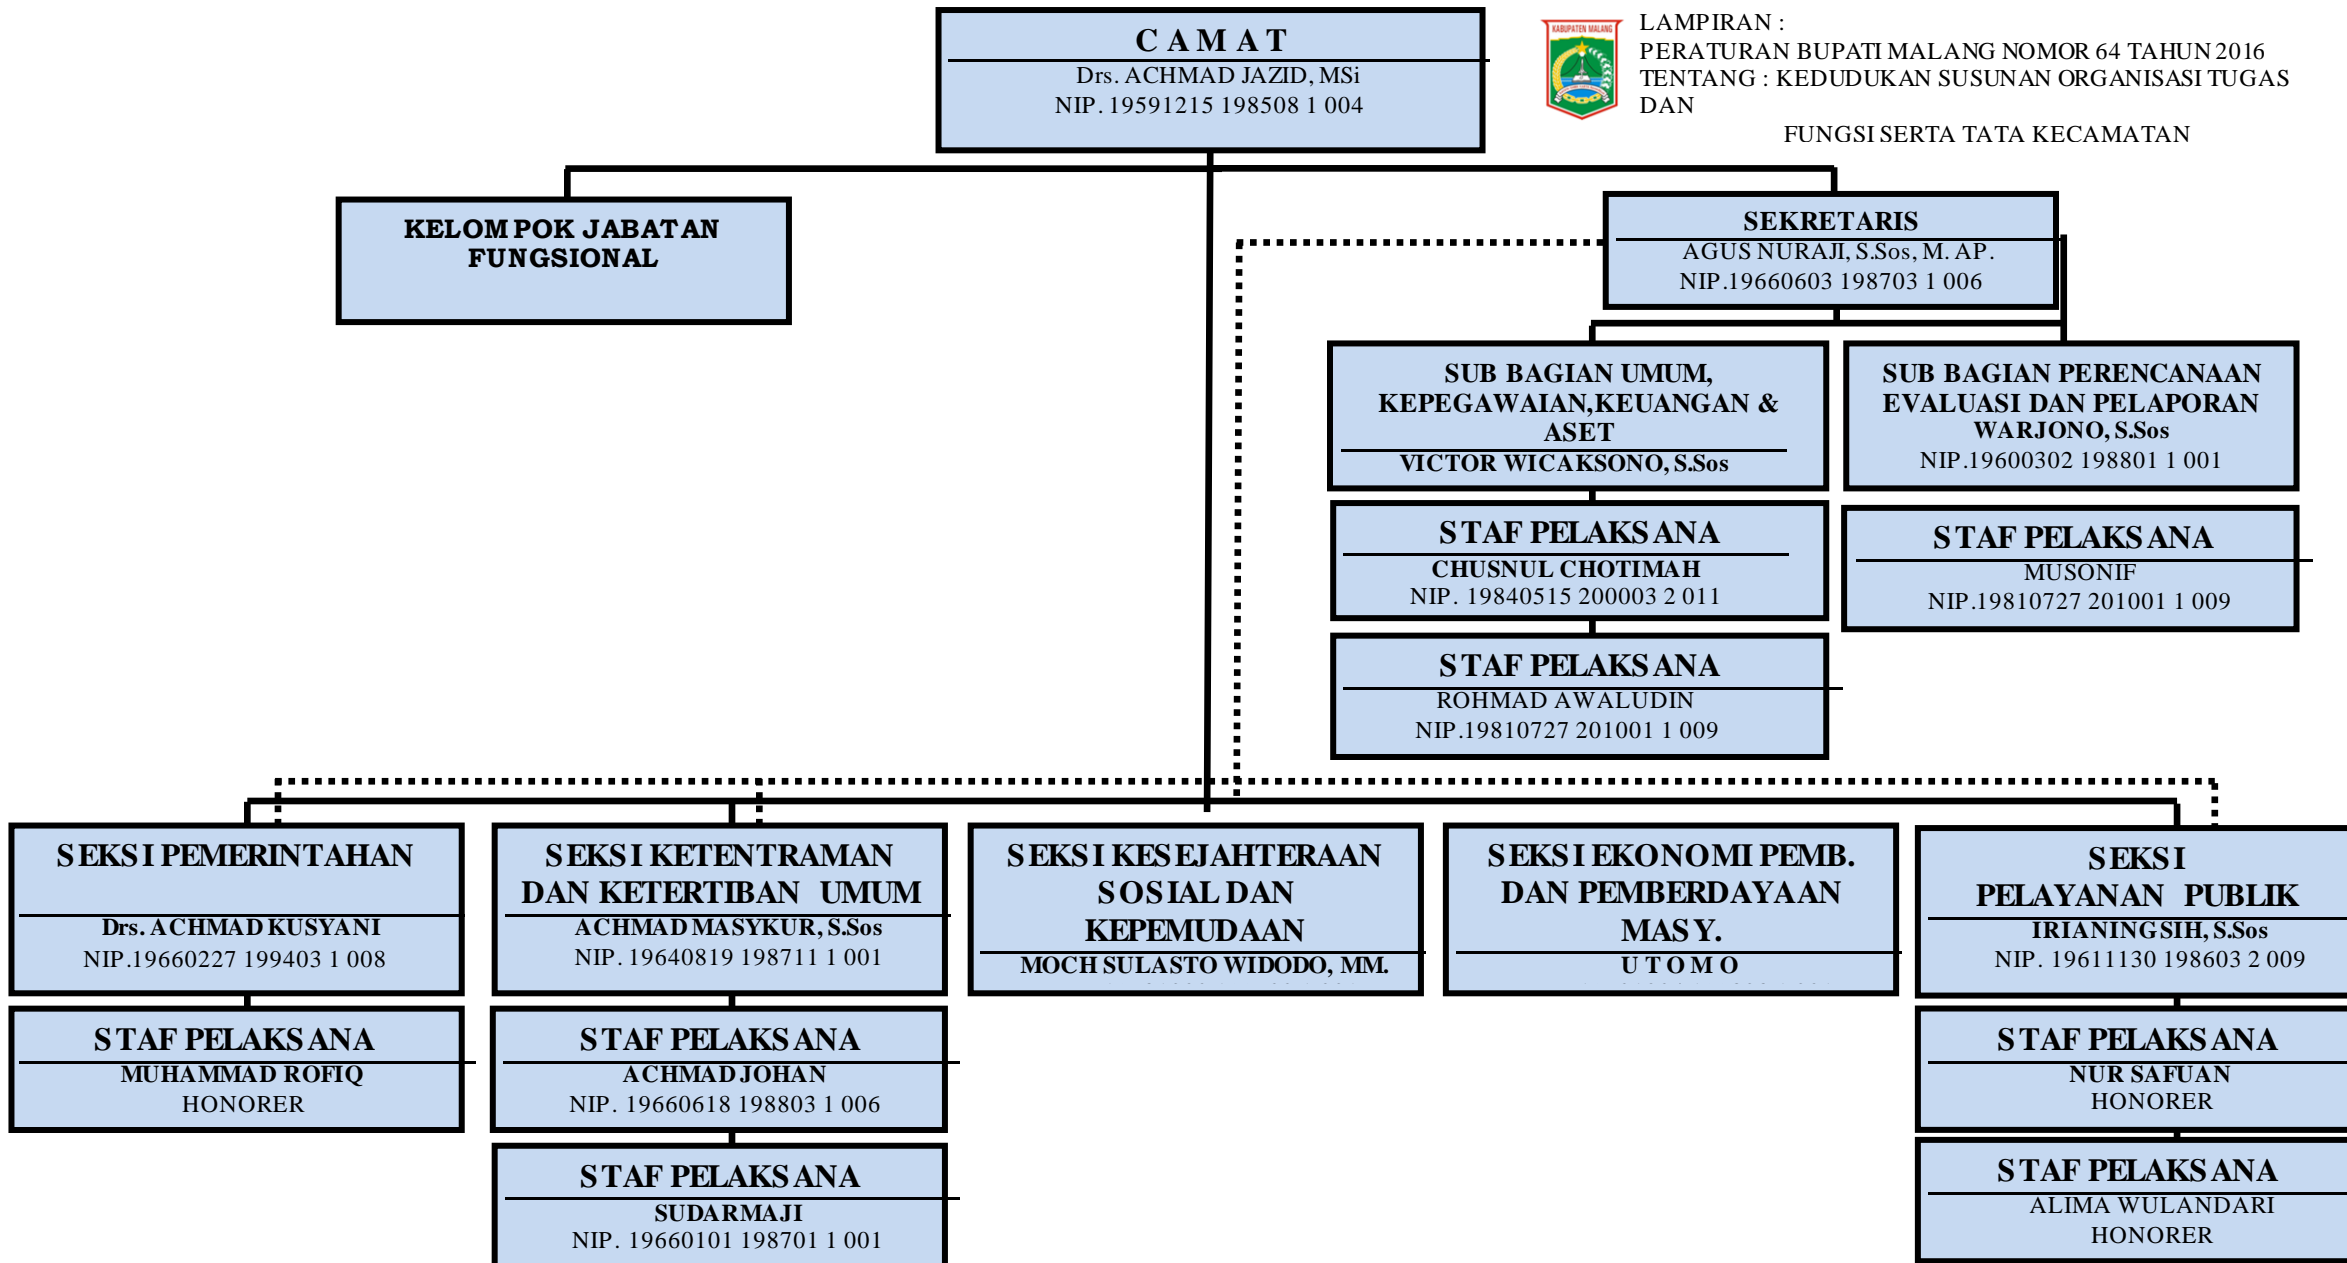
C A M A T
Drs. ACHMAD JAZID, MSi
NIP. 19591215 198508 1 004

KABUPATEN MALANG

LAMPIRAN :
PERATURAN BUPATI MALANG NOMOR 64 TAHUN 2016
TENTANG : KEDUDUKAN SUSUNAN ORGANISASI TUGAS DAN
FUNGSI SERTA TATA KECAMATAN

KELOMPOK JABATAN FUNGSIONAL

SEKRETARIS
AGUS NURAJI, S.Sos, M. AP.
NIP.19660603 198703 1 006

SUB BAGIAN UMUM, KEPEGAWAIAN,KEUANGAN & ASET
VICTOR WICAKSONO, S.Sos

SUB BAGIAN PERENCANAAN EVALUASI DAN PELAPORAN
WARJONO, S.Sos
NIP.19600302 198801 1 001

STAF PELAKSANA
CHUSNUL CHOTIMAH
NIP. 19840515 200003 2 011

STAF PELAKSANA
MUSONIF
NIP.19810727 201001 1 009

STAF PELAKSANA
ROHMAD AWALUDIN
NIP.19810727 201001 1 009

SEKSI PEMERINTAHAN
Drs. ACHMAD KUSYANI
NIP.19660227 199403 1 008

SEKSI KETENTRAMAN DAN KETERTIBAN UMUM
ACHMAD MASYKUR, S.Sos
NIP. 19640819 198711 1 001

SEKSI KESEJAHTERAAN SOSIAL DAN KEPEMUDAAN
MOCH SULASTO WIDODO, MM.

SEKSI EKONOMI PEMB. DAN PEMBERDAYAAN MASY.
U T O M O

SEKSI PELAYANAN PUBLIK
IRIANINGSIH, S.Sos
NIP. 19611130 198603 2 009

STAF PELAKSANA
MUHAMMAD ROFIQ
HONORER

STAF PELAKSANA
ACHMAD JOHAN
NIP. 19660618 198803 1 006

STAF PELAKSANA
SUDARMAJI
NIP. 19660101 198701 1 001

STAF PELAKSANA
NUR SAFUAN
HONORER

STAF PELAKSANA
ALIMA WULANDARI
HONORER